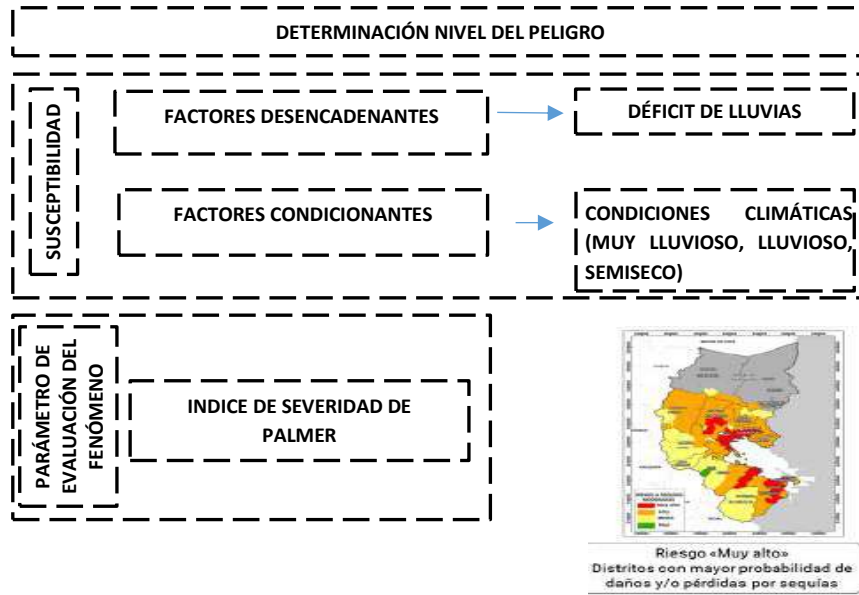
DETERMINACIÓN NIVEL DEL PELIGRO

SUSCEPTIBILIDAD

FACTORES DESENCADENANTES

DÉFICIT DE LLUVIAS

FACTORES CONDICIONANTES

CONDICIONES CLIMÁTICAS (MUY LLUVIOSO, LLUVIOSO, SEMISECO)

PARÁMETRO DE EVALUACIÓN DEL FENÓMENO

INDICE DE SEVERIDAD DE PALMER

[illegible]

Riesgo «Muy alto»
Distritos con mayor probabilidad de daños y/o pérdidas por sequías